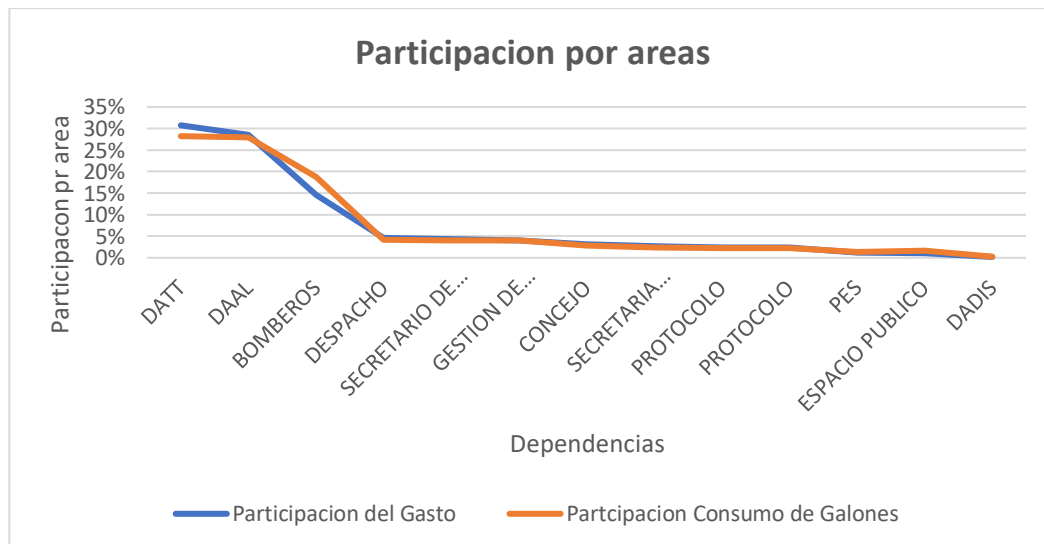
Participacion por areas

Participacon pr area

35%
30%
25%
20%
15%
10%
5%
0%

DATT
DAAL
BOMBEROS
DESPACHO
SECRETARIO DE...
GESTION DE...
CONCEJO
SECRETARIA...
PROTOCOLO
PROTOCOLO
PES
ESPACIO PUBLICO
DADIS

Dependencias

Participacion del Gasto
Partcipacion Consumo de Galones